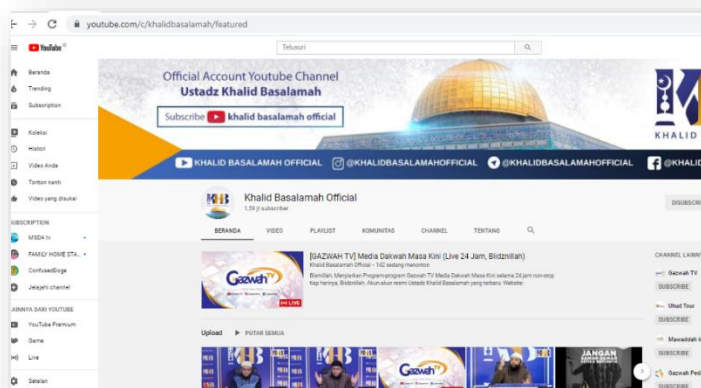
youtube.com/c/khalidbasalamah/featured

YouTube ID

Telusuri

Beranda
Trending
Subscription

Koleksi
Histori
Video Anda
Tonton nanti
Video yang disukai

SUBSCRIPTION
MSDA tv
FAMILY HOME STA...
ConfusedBlogs
Jelajahi channel

LAINNYA DARI YOUTUBE
YouTube Premium
Game
Live

Setelan

Official Account Youtube Channel
Ustadz Khalid Basalamah
Subscribe khalid basalamah official

KHALID

KHALID BASALAMAH OFFICIAL
@KHALIDBASALAMAHOFFICIAL
@KHALIDBASALAMAHOFFICIAL
@KHALID

Khalid Basalamah Official
1,39 jt subscriber

SUBSCRIBE

BERANDA
VIDEO
PLAYLIST
KOMUNITAS
CHANNEL
TENTANG

Gazwah TV
LIVE

[GAZWAH TV] Media Dakwah Masa Kini (Live 24 Jam, Bi'idznillah)
Khalid Basalamah Official • 142 sedang menonton
Bismillah, Menyiarkan Program-program Gazwah TV Media Dakwah Masa Kini selama 24 jam non-stop tiap harinya, Bi'idznillah. Akun-akun resmi Ustadz Khalid Basalamah yang terbaru: Website:

Upload
PUTAR SEMUA

Gazwah TV
JANGAN

CHANNEL LAINNYA
Gazwah TV
SUBSCRIBE
Uhud Tour
SUBSCRIBE
Mawaddah I
SUBSCRIBE
Gazwah Ped